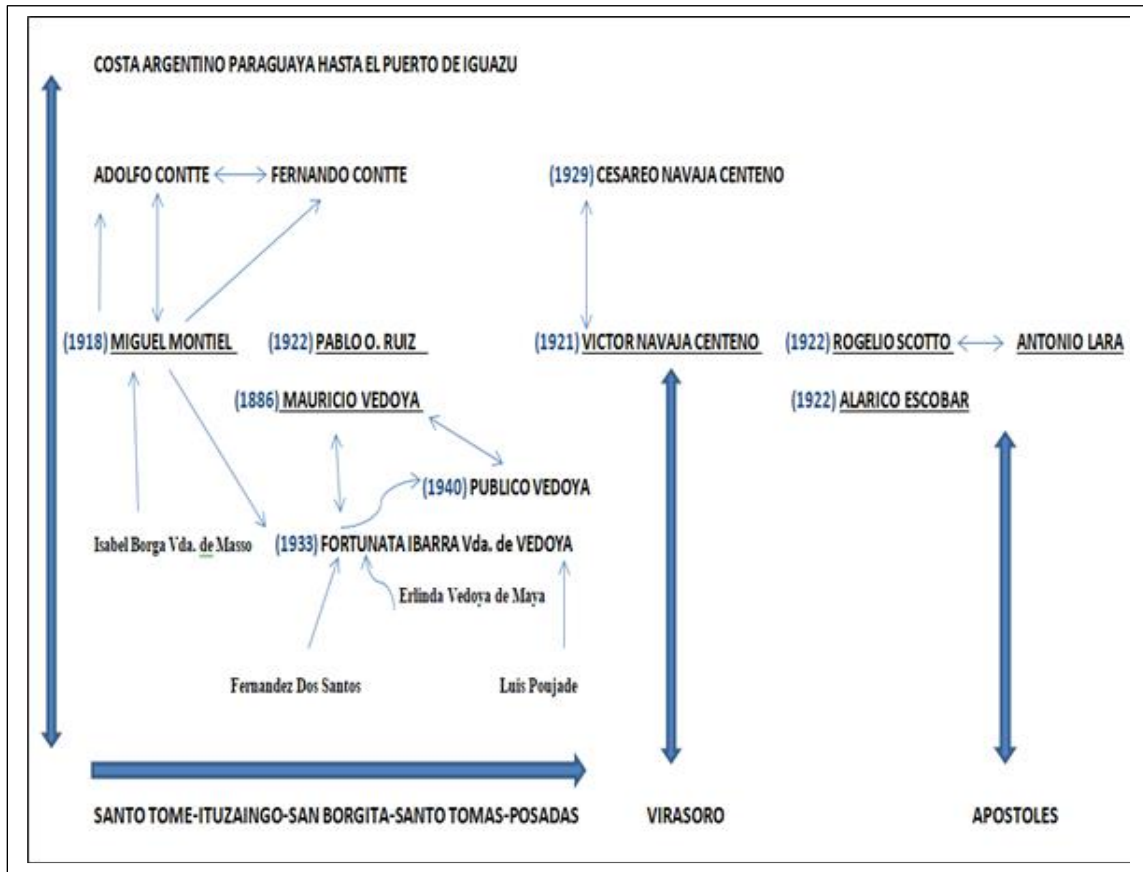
COSTA ARGENTINO PARAGUAYA HASTA EL PUERTO DE IGUAZU

ADOLFO CONTTE FERNANDO CONTTE

(1929) CESAREO NAVAJA CENTENO

(1918) MIGUEL MONTIEL (1922) PABLO O. RUIZ

(1921) VICTOR NAVAJA CENTENO

(1922) ROGELIO SCOTTO ANTONIO LARA

(1922) ALARICO ESCOBAR

(1886) MAURICIO VEDOYA

(1940) PUBLICO VEDOYA

Isabel Borga Vda. de Masso

(1933) FORTUNATA IBARRA Vda. de VEDOYA

Erlinda Vedoya de Maya

Fernandez Dos Santos

Luis Poujade

SANTO TOME-ITUZAINGO-SAN BORGITA-SANTO TOMAS-POSADAS

VIRASORO

APOSTOLES